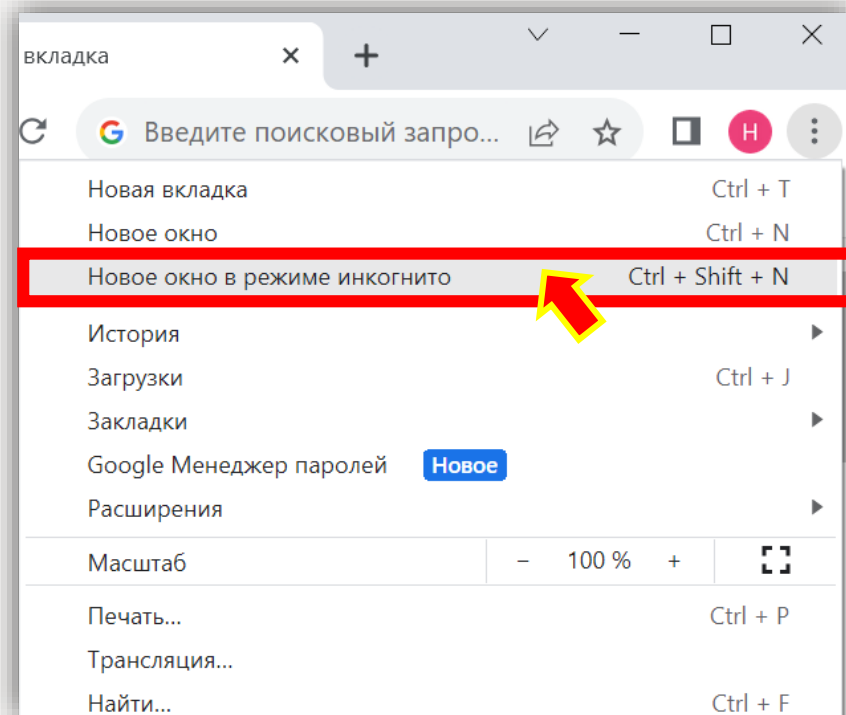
вкладка ×

Введите поисковый запро...

H

Новая вкладка Ctrl + T
Новое окно Ctrl + N
Новое окно в режиме инкогнито Ctrl + Shift + N
История
Загрузки Ctrl + J
Закладки
Google Менеджер паролей Новое
Расширения
Масштаб – 100 % +
Печать... Ctrl + P
Трансляция...
Найти... Ctrl + F